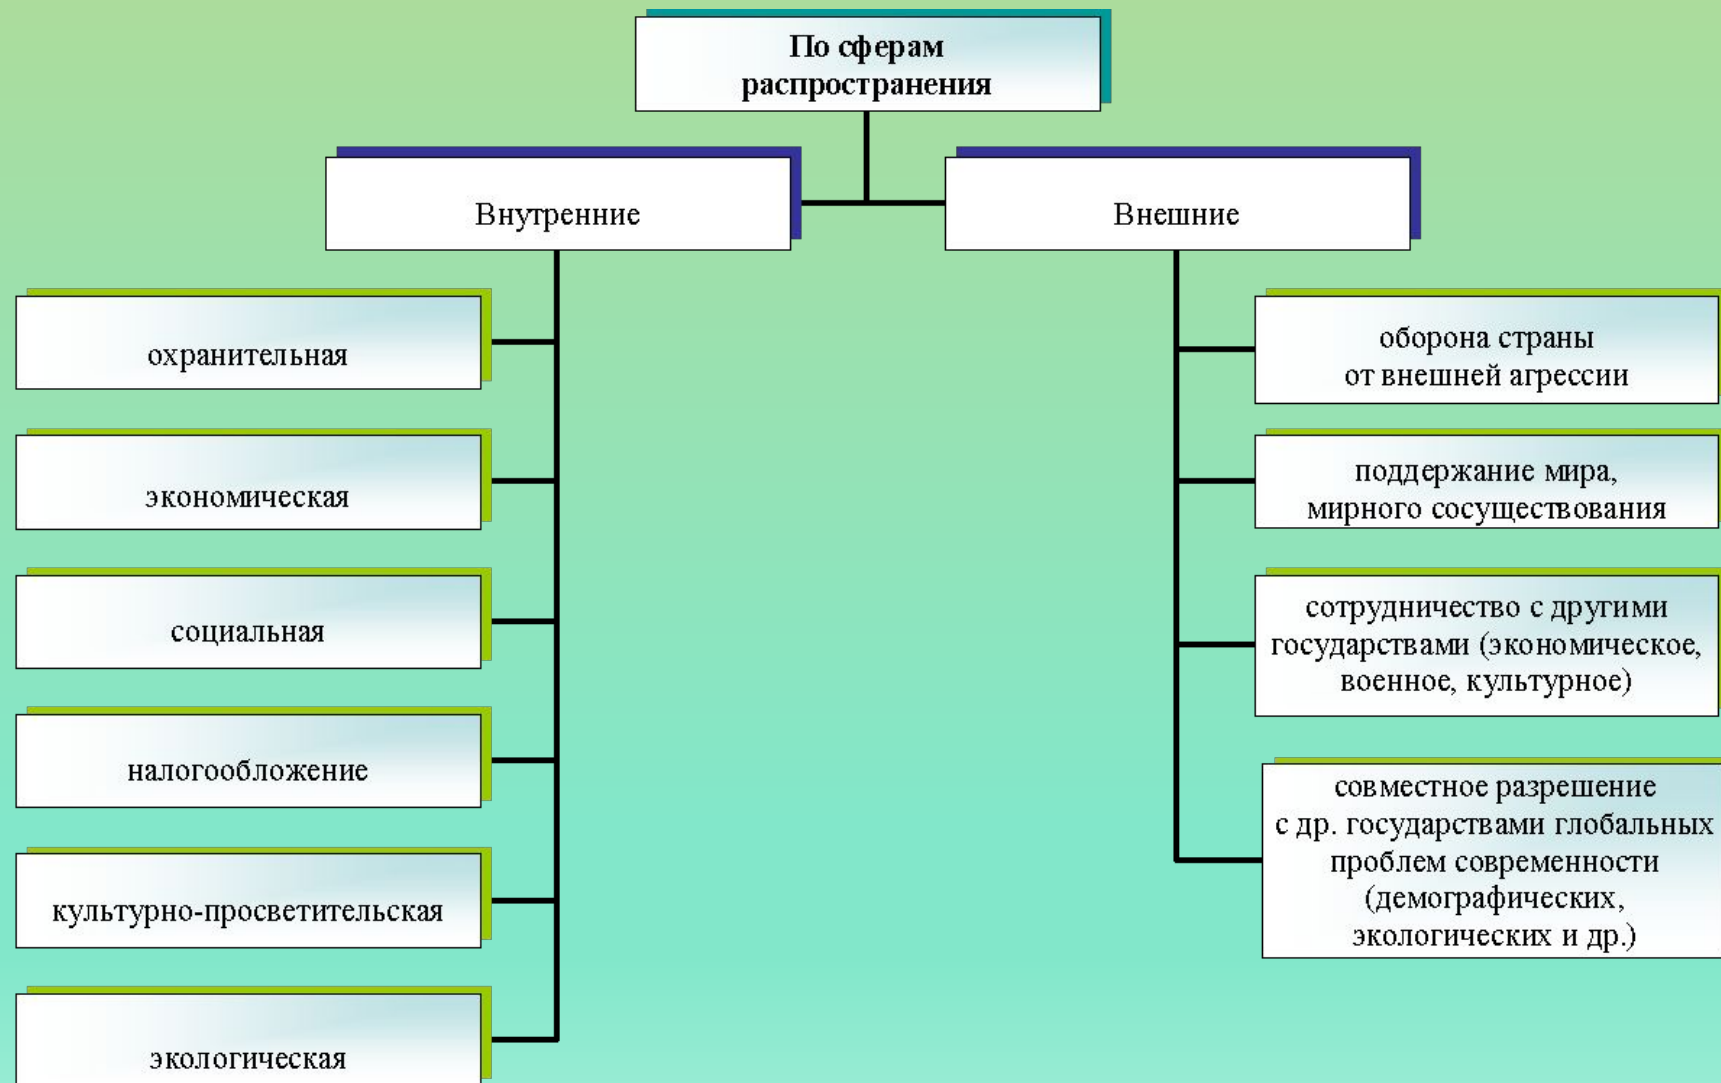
По сферам распространения

Внутренние

Внешние

охранительная

экономическая

социальная

налогообложение

культурно-просветительская

экологическая

оборона страны от внешней агрессии

поддержание мира, мирного сосуществования

сотрудничество с другими государствами (экономическое, военное, культурное)

совместное разрешение с др. государствами глобальных проблем современности (демографических, экологических и др.)